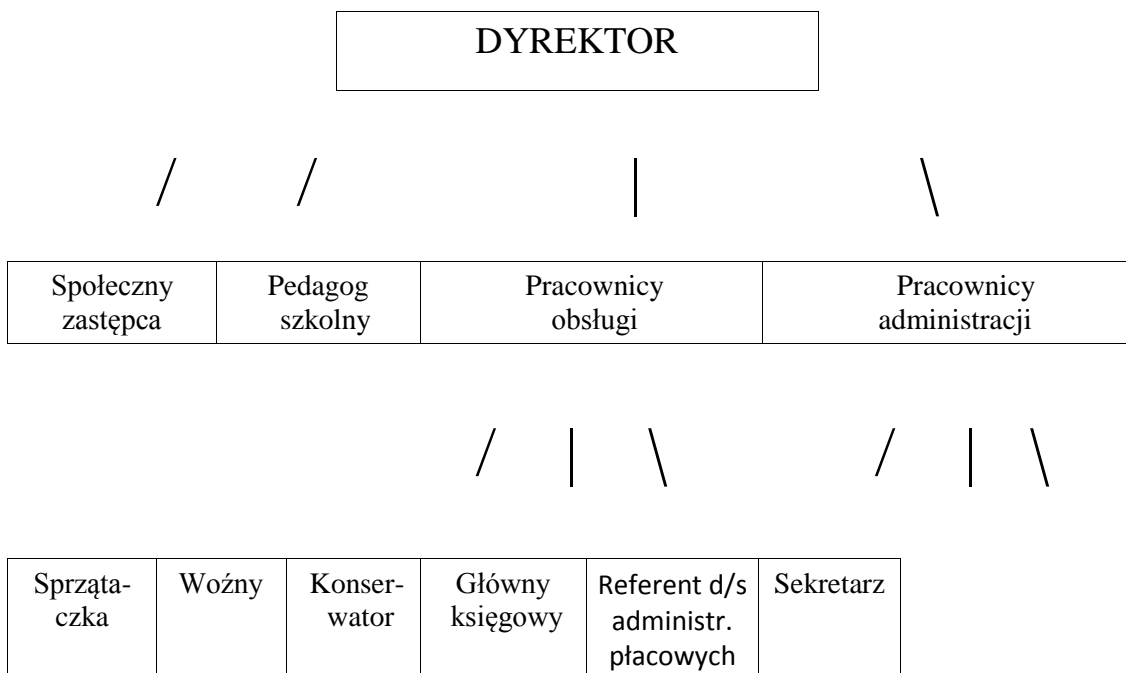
DYREKTOR

/ / | \

| Społeczny zastępca | Pedagog szkolny | Pracownicy obsługi | Pracownicy administracji |
|---|---|---|---|

/ | \ / | \

| Sprzątaczka | Woźny | Konserwator | Główny księgowy | Referent d/s administr. płacowych | Sekretarz |
|---|---|---|---|---|---|